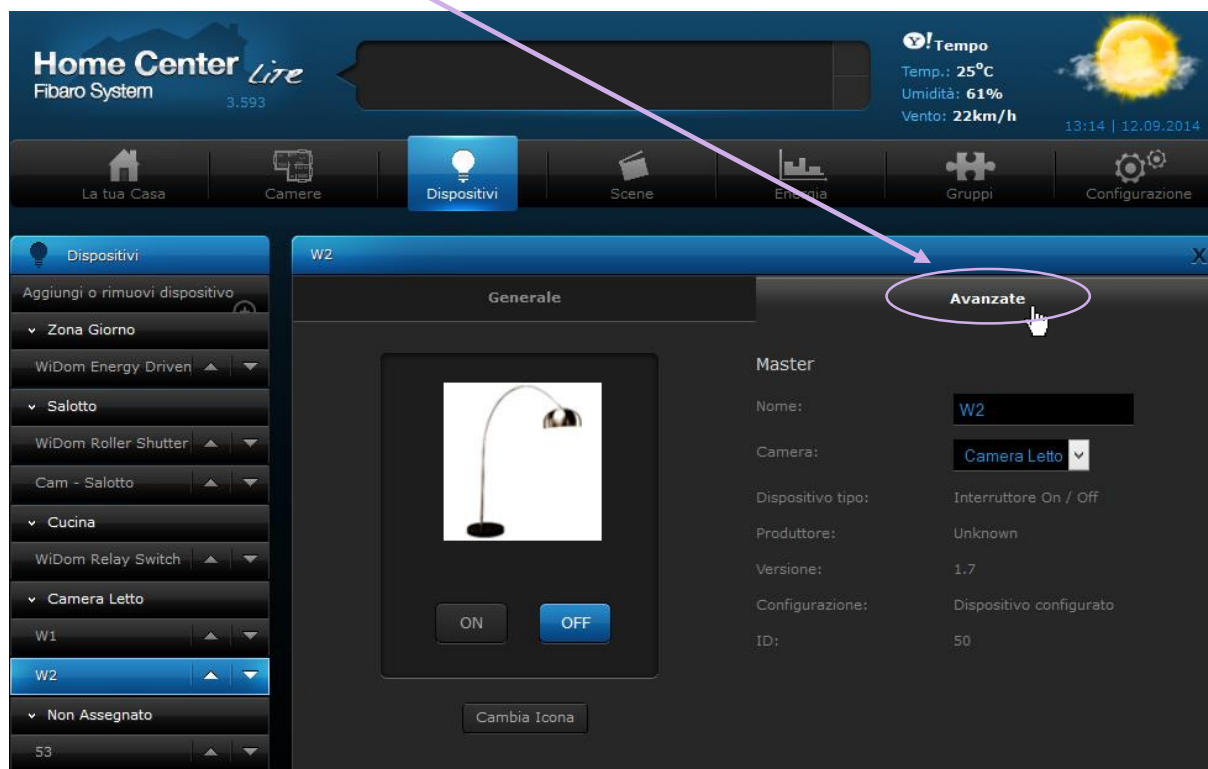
Home Center Lite
Fibaro System
3.593

Y! Tempo
Temp.: 25°C
Umidità: 61%
Vento: 22km/h
13:14 | 12.09.2014

La tua Casa
Camere
Dispositivi
Scene
Energia
Gruppi
Configurazione

Dispositivi
Aggiungi o rimuovi dispositivo
Zona Giorno
WiDom Energy Driven
Salotto
WiDom Roller Shutter
Cam - Salotto
Cucina
WiDom Relay Switch
Camera Letto
W1
W2
Non Assegnato
53

W2
X
Generale
Avanzate

ON
OFF
Cambia Icona

Master
Nome: W2
Camera: Camera Letto
Dispositivo tipo: Interruttore On / Off
Produttore: Unknown
Versione: 1.7
Configurazione: Dispositivo configurato
ID: 50